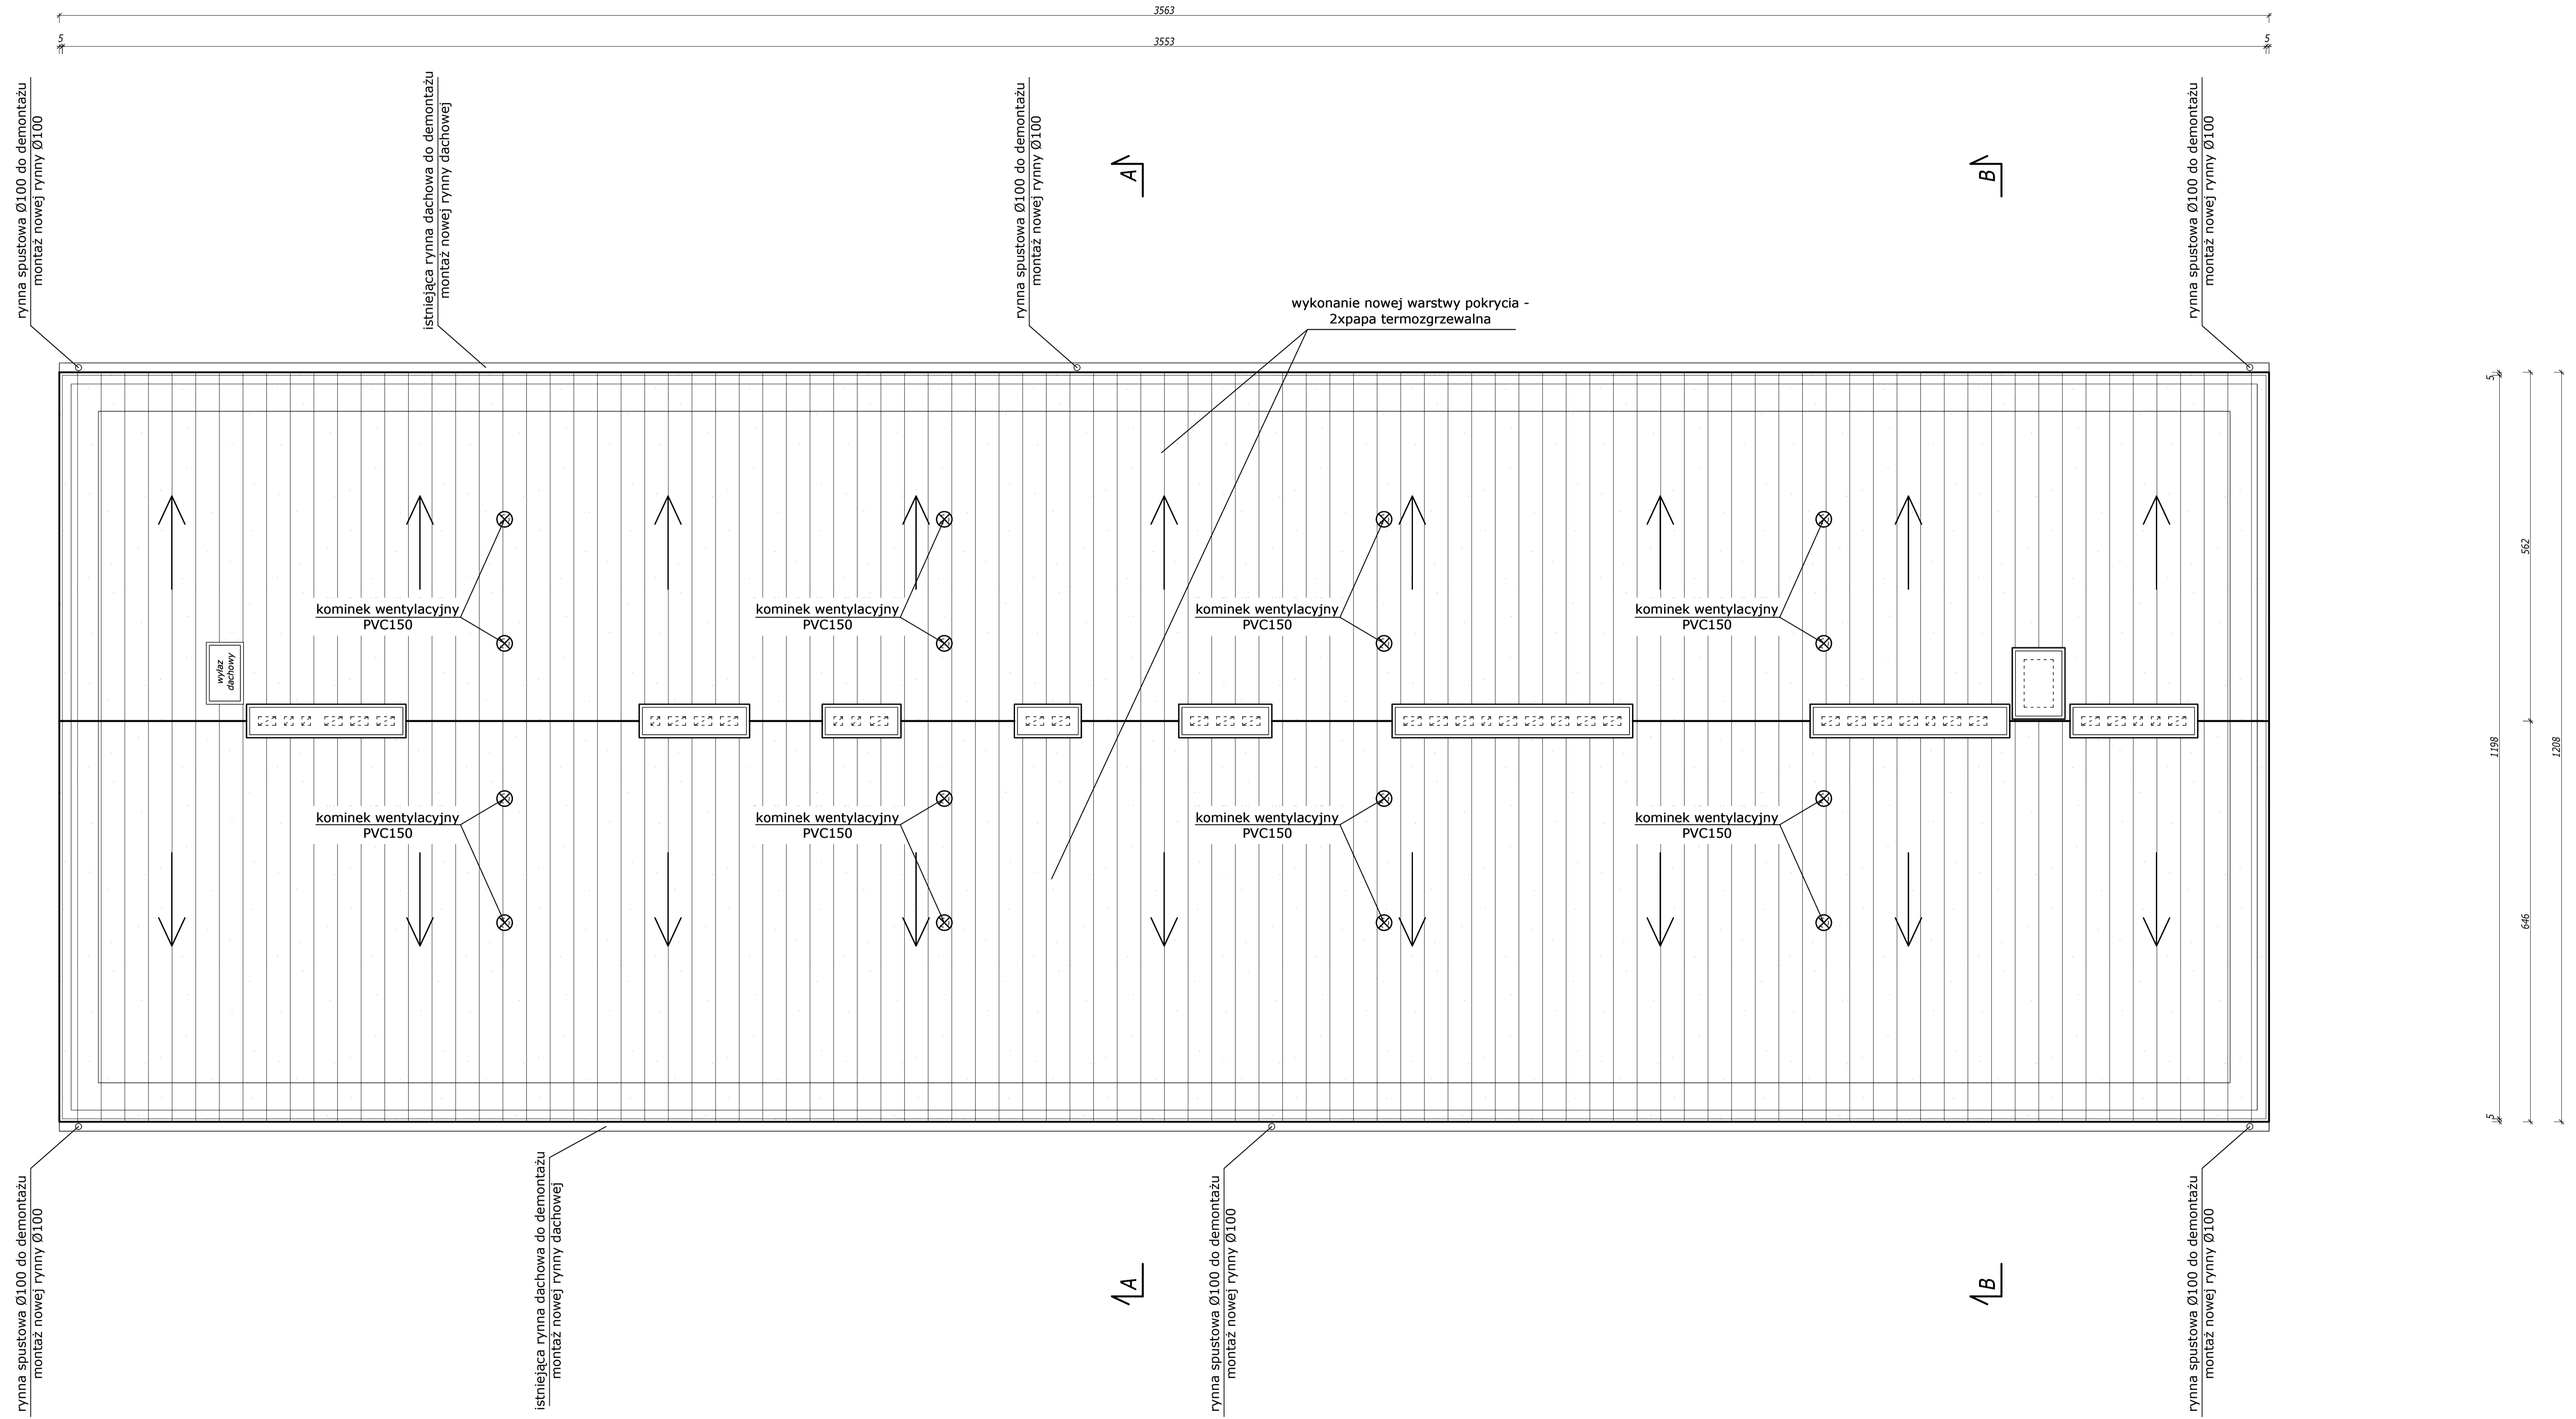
3563

5
3553
5

rynna spustowa Ø100 do demontażu
montaż nowej rynny Ø100

istniejąca rynna dachowa do demontażu
montaż nowej rynny dachowej

rynna spustowa Ø100 do demontażu
montaż nowej rynny Ø100

A

B

rynna spustowa Ø100 do demontażu
montaż nowej rynny Ø100

wykonanie nowej warstwy pokrycia -
2xpapa termozgrzewalna

kominek wentylacyjny
PVC150

kominek wentylacyjny
PVC150

kominek wentylacyjny
PVC150

kominek wentylacyjny
PVC150

wyłaz
dachowy

kominek wentylacyjny
PVC150

kominek wentylacyjny
PVC150

kominek wentylacyjny
PVC150

kominek wentylacyjny
PVC150

5
562
1198
1208
646
5

rynna spustowa Ø100 do demontażu
montaż nowej rynny Ø100

istniejąca rynna dachowa do demontażu
montaż nowej rynny dachowej

A

rynna spustowa Ø100 do demontażu
montaż nowej rynny Ø100

B

rynna spustowa Ø100 do demontażu
montaż nowej rynny Ø100